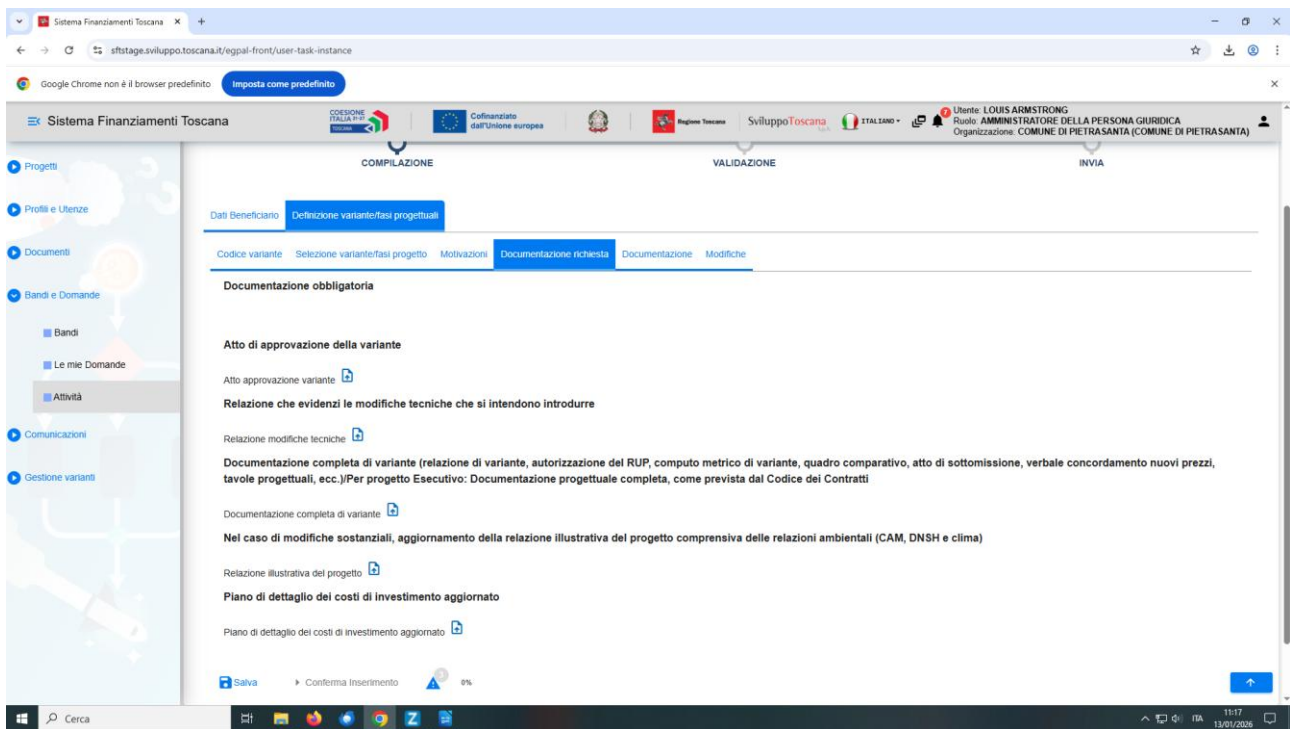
Sistema Finanziamenti Toscana ×

sftstage.sviluppo.toscana.it/egpal-front/user-task-instance

Google Chrome non è il browser predefinito Imposta come predefinito

Sistema Finanziamenti Toscana

COESIONE ITALIA 21-27 TOSCANA

Cofinanziato dall'Unione europea

Regione Toscana

SviluppoToscana

ITALIANO

Utente: LOUIS ARMSTRONG
Ruolo: AMMINISTRATORE DELLA PERSONA GIURIDICA
Organizzazione: COMUNE DI PIETRASANTA (COMUNE DI PIETRASANTA)

Progetti

Profili e Utenze

Documenti

Bandi e Domande

Bandi

Le mie Domande

Attività

Comunicazioni

Gestione varianti

COMPILAZIONE

VALIDAZIONE

INVIA

Dati Beneficiario Definizione variante/fasi progettuali

Codice variante Selezione variante/fasi progetto Motivazioni Documentazione richiesta Documentazione Modifiche

Documentazione obbligatoria

Atto di approvazione della variante

Atto approvazione variante

Relazione che evidenzi le modifiche tecniche che si intendono introdurre

Relazione modifiche tecniche

Documentazione completa di variante (relazione di variante, autorizzazione del RUP, computo metrico di variante, quadro comparativo, atto di sottomissione, verbale concordamento nuovi prezzi, tavole progettuali, ecc.)/Per progetto Esecutivo: Documentazione progettuale completa, come prevista dal Codice dei Contratti

Documentazione completa di variante

Nel caso di modifiche sostanziali, aggiornamento della relazione illustrativa del progetto comprensiva delle relazioni ambientali (CAM, DNSH e clima)

Relazione illustrativa del progetto

Piano di dettaglio dei costi di investimento aggiornato

Piano di dettaglio dei costi di investimento aggiornato

Salva Conferma Inserimento 0%

Cerca

ITA 11:17 13/01/2026